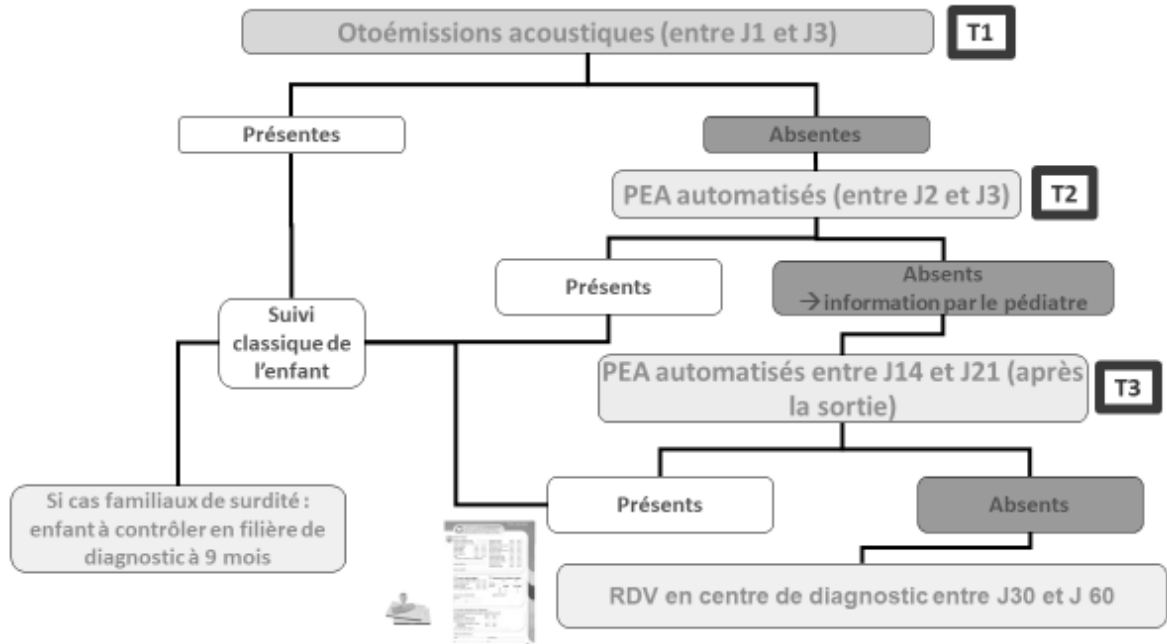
Otoémissions acoustiques (entre J1 et J3)

T1

Présentes

Absentes

PEA automatisés (entre J2 et J3)

T2

Présents

Absents
→ information par le pédiatre

Suivi classique de l'enfant

PEA automatisés entre J14 et J21 (après la sortie)

T3

Si cas familiaux de surdité : enfant à contrôler en filière de diagnostic à 9 mois

Présents

Absents

RDV en centre de diagnostic entre J30 et J 60